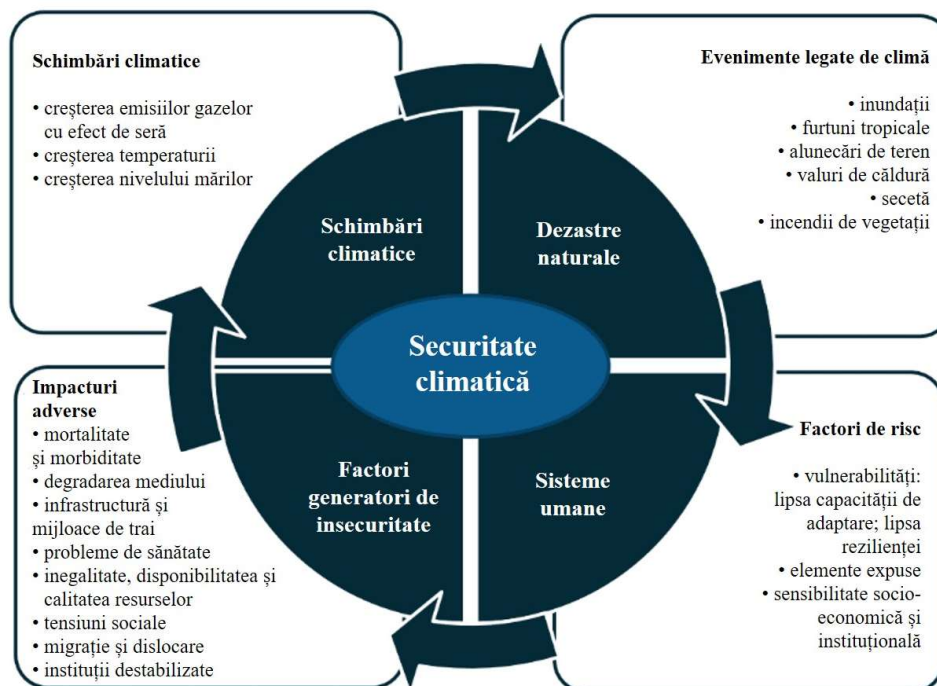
Schimbări climatice

• creşterea emisiilor gazelor cu efect de seră
• creşterea temperaturii
• creşterea nivelului mărilor

Evenimente legate de climă

• inundații
• furtuni tropicale
• alunecări de teren
• valuri de căldură
• secetă
• incendii de vegetații

Schimbări climatice

Dezastre naturale

Securitate climatică

Factori generatori de insecuritate

Sisteme umane

Impacturi adverse
• mortalitate şi morbiditate
• degradarea mediului
• infrastructură şi mijloace de trai
• probleme de sănătate
• inegalitate, disponibilitatea şi calitatea resurselor
• tensiuni sociale
• migrație şi dislocare
• instituții destabilizate

Factori de risc

• vulnerabilități: lipsa capacității de adaptare; lipsa rezilienței
• elemente expuse
• sensibilitate socio-economică şi instituțională